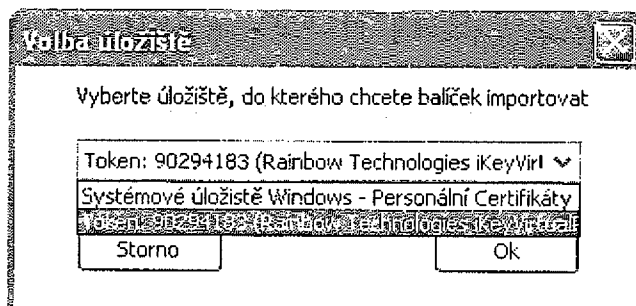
Volba úložiště

Vyberte úložiště, do kterého chcete balíček importovat

Token: 90294183 (Rainbow Technologies iKeyVirl

Systémové úložiště Windows - Personální Certifikáty

Token: 90294183 (Rainbow Technologies iKeyVirtual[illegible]

Storno

Ok